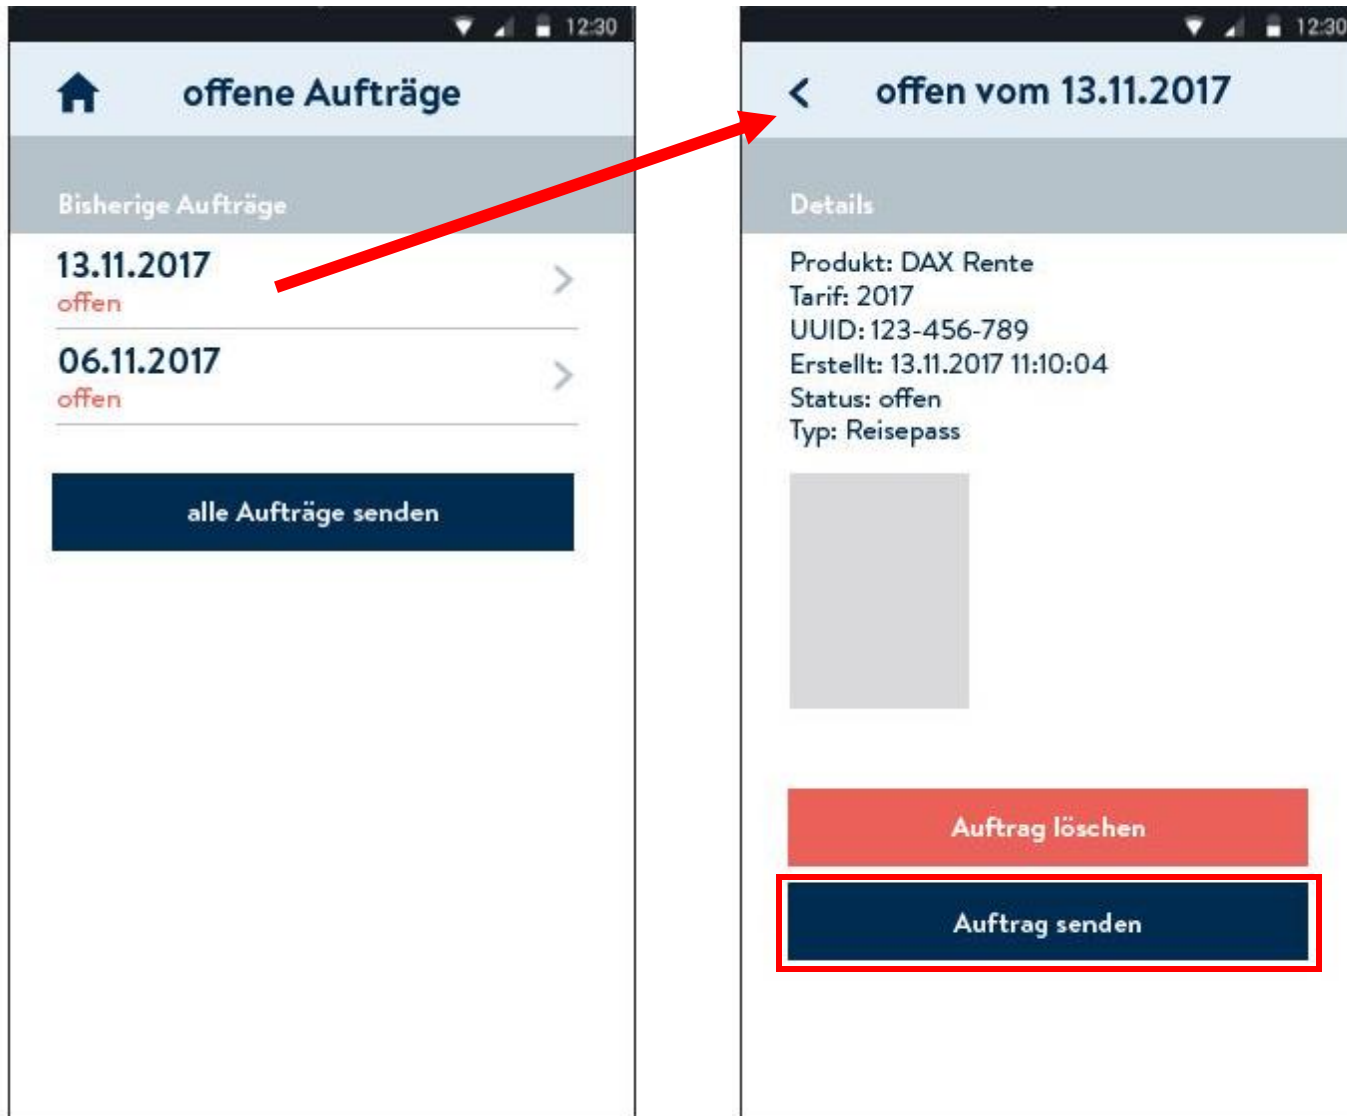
12:30

offene Aufträge

Bisherige Aufträge

13.11.2017
offen

06.11.2017
offen

alle Aufträge senden

12:30

offen vom 13.11.2017

Details

Produkt: DAX Rente
Tarif: 2017
UUID: 123-456-789
Erstellt: 13.11.2017 11:10:04
Status: offen
Typ: Reisepass

Auftrag löschen

Auftrag senden